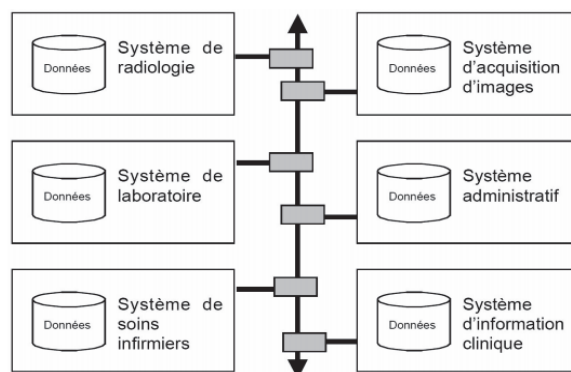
Données
Système de radiologie

Données
Système d'acquisition d'images

Données
Système de laboratoire

Données
Système administratif

Données
Système de soins infirmiers

Données
Système d'information clinique